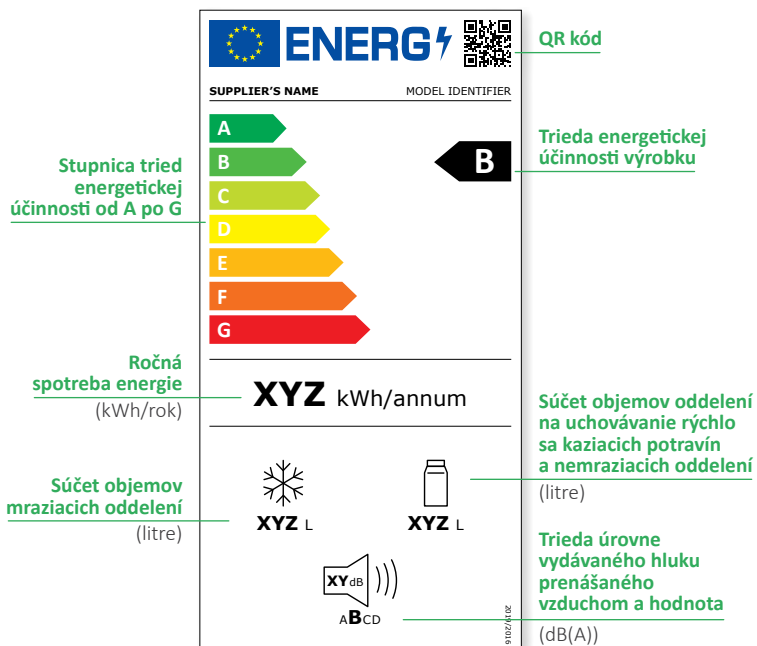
ENERG

QR kód

SUPPLIER'S NAME

MODEL IDENTIFIER

A
B
C
D
E
F
G

B

Trieda energetickej účinnosti výrobku

Stupnica tried energetickej účinnosti od A po G

Ročná spotreba energie
(kWh/rok)

XYZ kWh/annum

Súčet objemov oddelení na uchovávanie rýchlo sa kaziacich potravín a nemraziacich oddelení
(litre)

Súčet objemov mraziacich oddelení
(litre)

XYZ L

XYZ L

XYdB

ABCD

2019/2016

Trieda úrovne vydávaného hluku prenášaného vzduchom a hodnota
(dB(A))